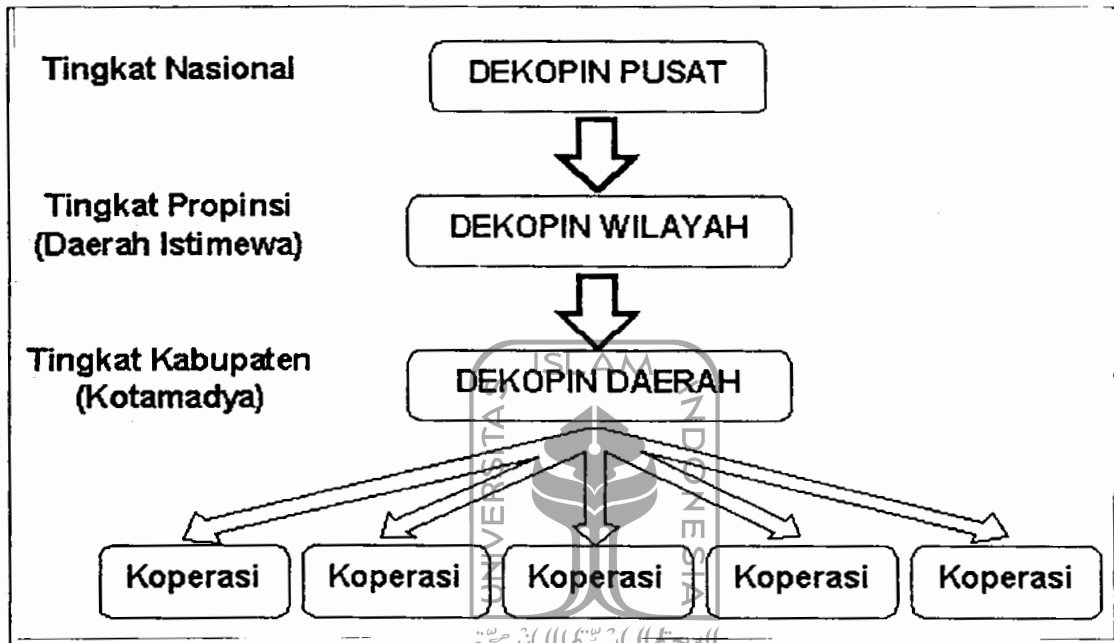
Tingkat Nasional

DEKOPIN PUSAT

Tingkat Propinsi
(Daerah Istimewa)

DEKOPIN WILAYAH

Tingkat Kabupaten
(Kotamadya)

DEKOPIN DAERAH

Koperasi

Koperasi

Koperasi

Koperasi

Koperasi

UNIVERSITAS ISLAM INDONESIA